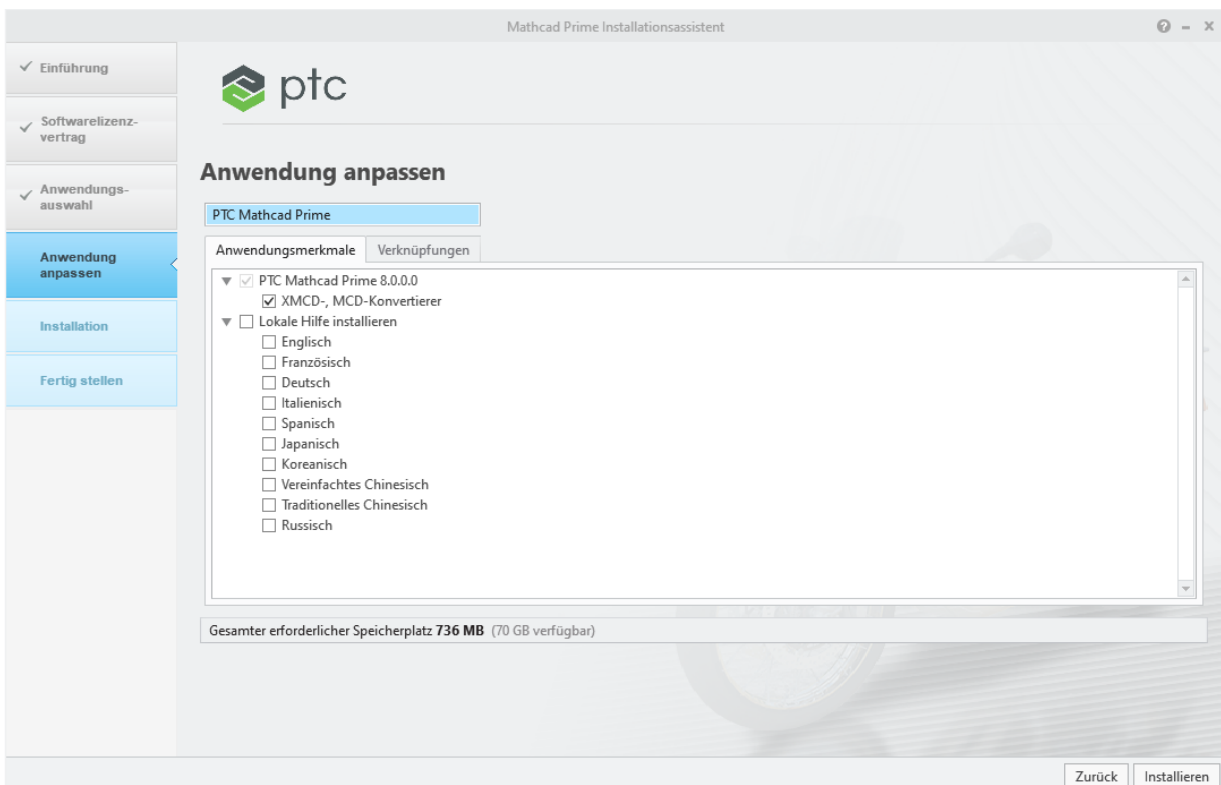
Mathcad Prime Installationsassistent

? – ×

✓ Einführung

✓ Softwarelizenzvertrag

✓ Anwendungsauswahl

Anwendung anpassen

Installation

Fertig stellen

ptc

Anwendung anpassen

PTC Mathcad Prime

Anwendungsmerkmale | Verknüpfungen

PTC Mathcad Prime 8.0.0.0
XMCD-, MCD-Konvertierer
Lokale Hilfe installieren
Englisch
Französisch
Deutsch
Italienisch
Spanisch
Japanisch
Koreanisch
Vereinfachtes Chinesisch
Traditionelles Chinesisch
Russisch

Gesamter erforderlicher Speicherplatz **736 MB** (70 GB verfügbar)

Zurück | Installieren